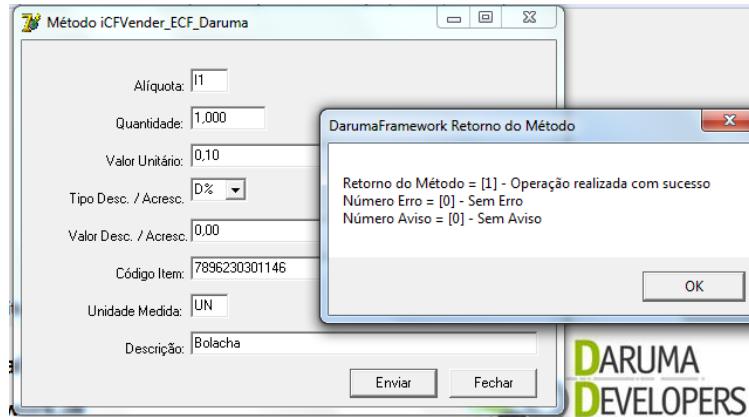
Método iCFVender_ECF_Daruma

Alíquota: I1

Quantidade: 1,000

Valor Unitário: 0,10

Tipo Desc. / Acresc. D%

Valor Desc. / Acresc. 0,00

Código Item: 7896230301146

Unidade Medida: UN

Descrição: Bolacha

Enviar

Fechar

DarumaFramework Retorno do Método

Retorno do Método = [1] - Operação realizada com sucesso
Número Erro = [0] - Sem Erro
Número Aviso = [0] - Sem Aviso

OK

DARUMA
DEVELOPERS